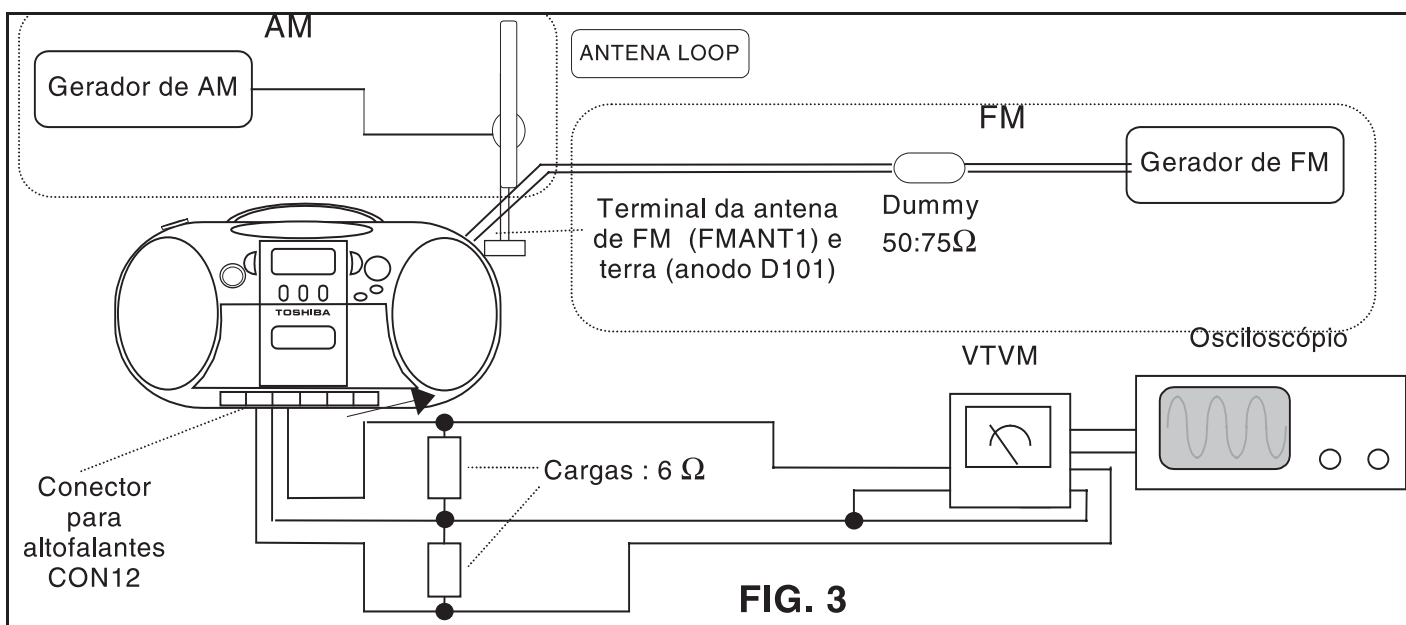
AM

Gerador de AM

ANTENA LOOP

FM

Gerador de FM

Terminal da antena de FM (FMANT1) e terra (anodo D101)

Dummy
50:75$\Omega$

TOSHIBA

VTVM

Osciloscópio

Cargas : 6 $\Omega$

Conector para altofalantes CON12

FIG. 3